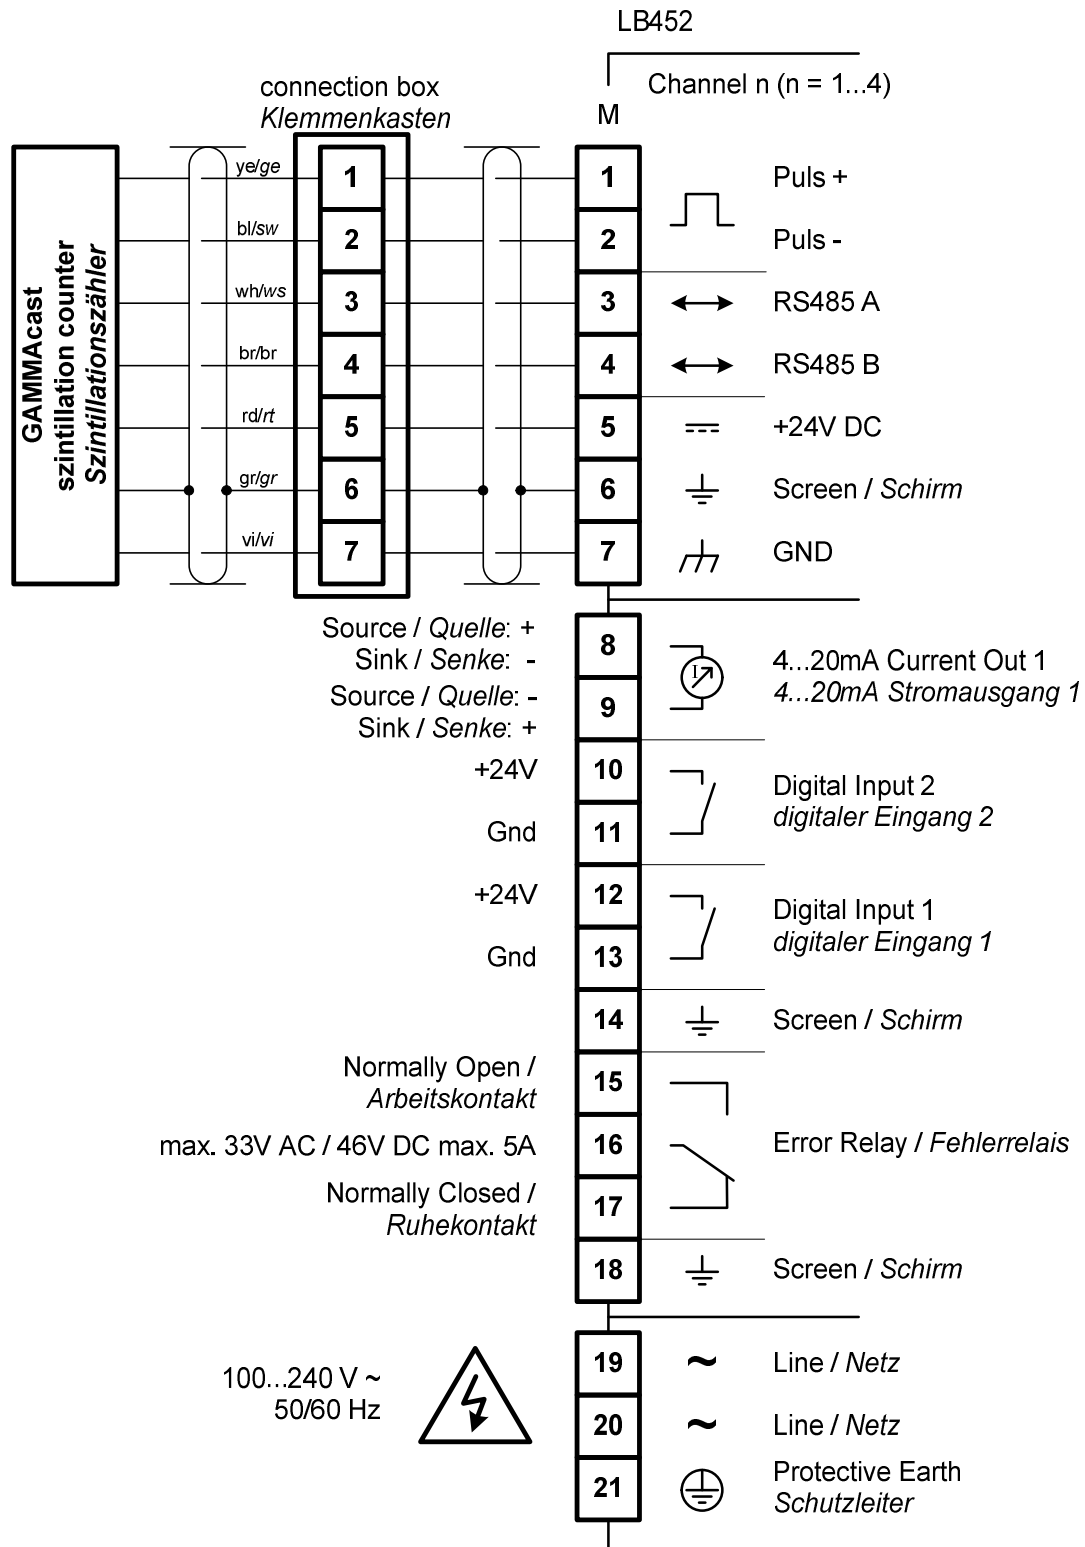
LB452

Channel n (n = 1...4)

M

connection box
Klemmenkasten

GAMMAcast
szintillation counter
Szintillationszähler

ye/ge
bl/sw
wh/ws
br/br
rd/rt
gr/gr
vi/vi

1
2
3
4
5
6
7

1 Puls +
2 Puls -
3 RS485 A
4 RS485 B
5 +24V DC
6 Screen / Schirm
7 GND

Source / Quelle: +
Sink / Senke: -
8
Source / Quelle: -
Sink / Senke: +
9
4...20mA Current Out 1
4...20mA Stromausgang 1

+24V 10
Gnd 11
Digital Input 2
digitaler Eingang 2

+24V 12
Gnd 13
Digital Input 1
digitaler Eingang 1

14 Screen / Schirm

Normally Open /
Arbeitskontakt
15
max. 33V AC / 46V DC max. 5A
16
Normally Closed /
Ruhekontakt
17
Error Relay / Fehlerrelais

18 Screen / Schirm

100...240 V ~
50/60 Hz

19 ~ Line / Netz
20 ~ Line / Netz
21 Protective Earth
Schutzleiter